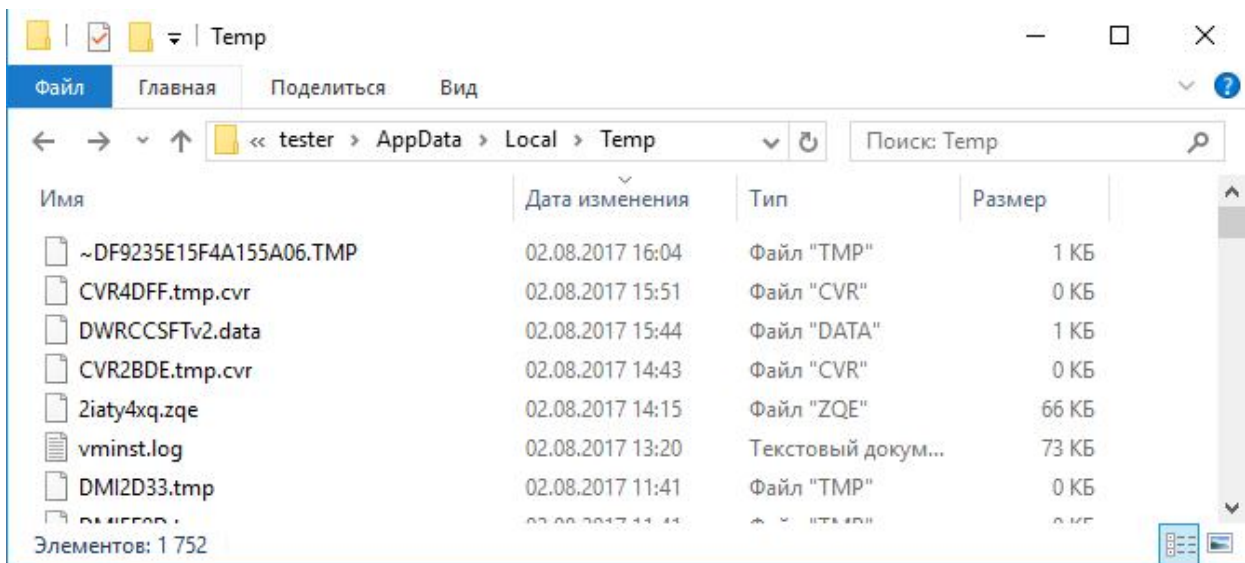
Temp

Файл | Главная | Поделиться | Вид

« tester › AppData › Local › Temp

Поиск: Temp

| Имя | Дата изменения | Тип | Размер |
|---|---|---|---|
| ~DF9235E15F4A155A06.TMP | 02.08.2017 16:04 | Файл "TMP" | 1 КБ |
| CVR4DFF.tmp.cvr | 02.08.2017 15:51 | Файл "CVR" | 0 КБ |
| DWRCCSFTv2.data | 02.08.2017 15:44 | Файл "DATA" | 1 КБ |
| CVR2BDE.tmp.cvr | 02.08.2017 14:43 | Файл "CVR" | 0 КБ |
| 2iaty4xq.zqe | 02.08.2017 14:15 | Файл "ZQE" | 66 КБ |
| vminst.log | 02.08.2017 13:20 | Текстовый докум... | 73 КБ |
| DMI2D33.tmp | 02.08.2017 11:41 | Файл "TMP" | 0 КБ |
| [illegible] | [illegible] | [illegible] | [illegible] |

Элементов: 1 752